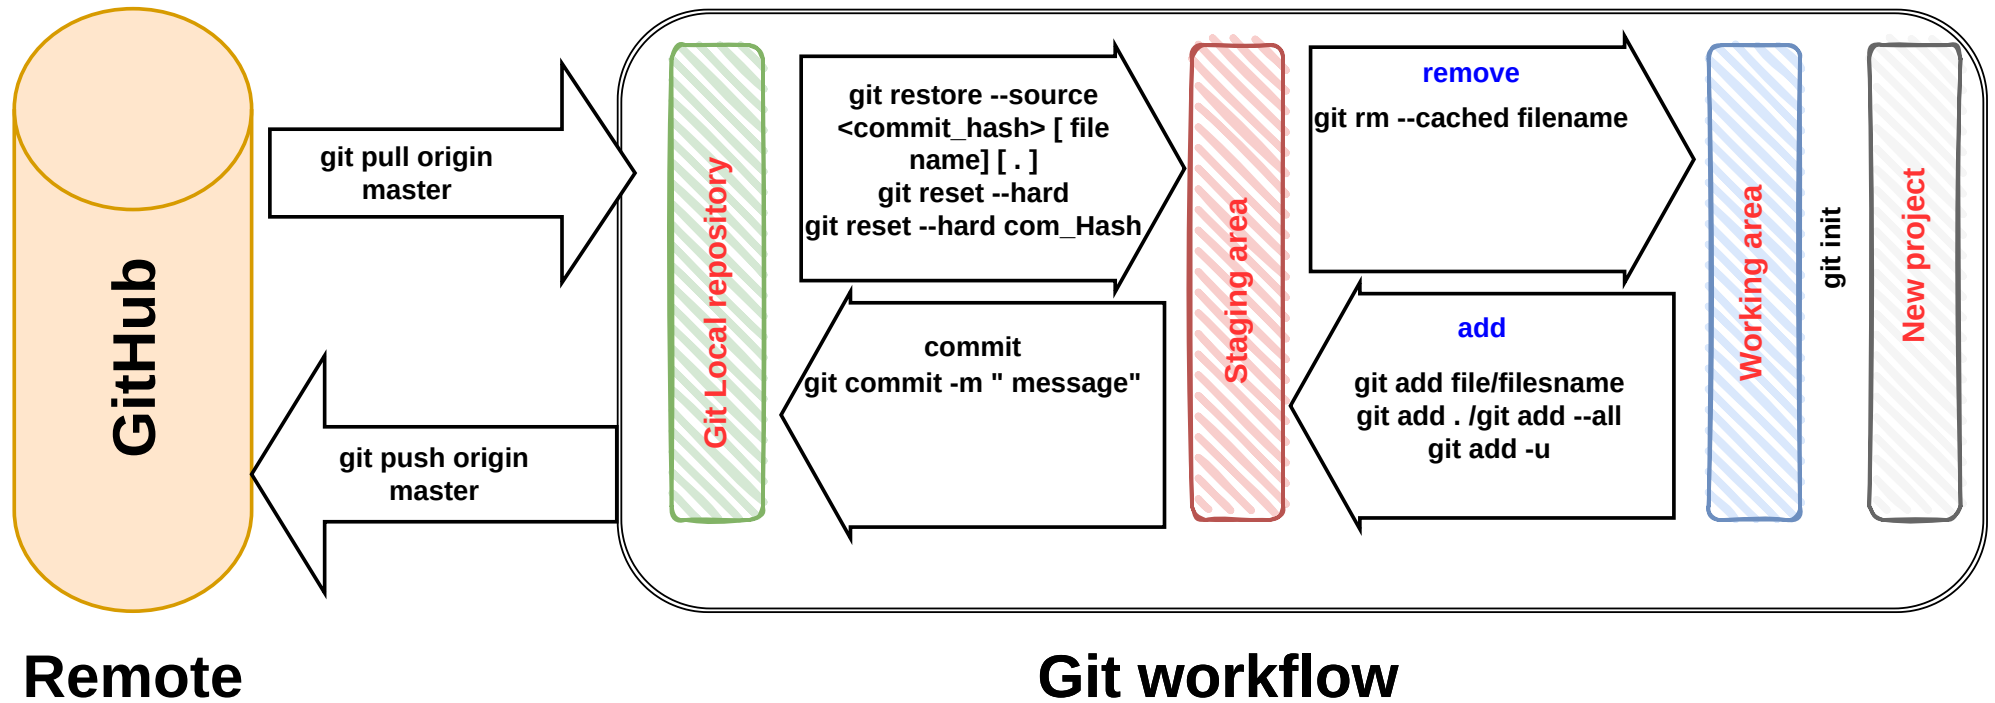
GitHub

git pull origin master

git push origin master

Git Local repository

git restore --source <commit_hash> [ file name] [ . ]
git reset --hard
git reset --hard com_Hash

commit
git commit -m " message"

Staging area

remove
git rm --cached filename

add
git add file/filesname
git add . /git add --all
git add -u

Working area

git init

New project

Remote

Git workflow